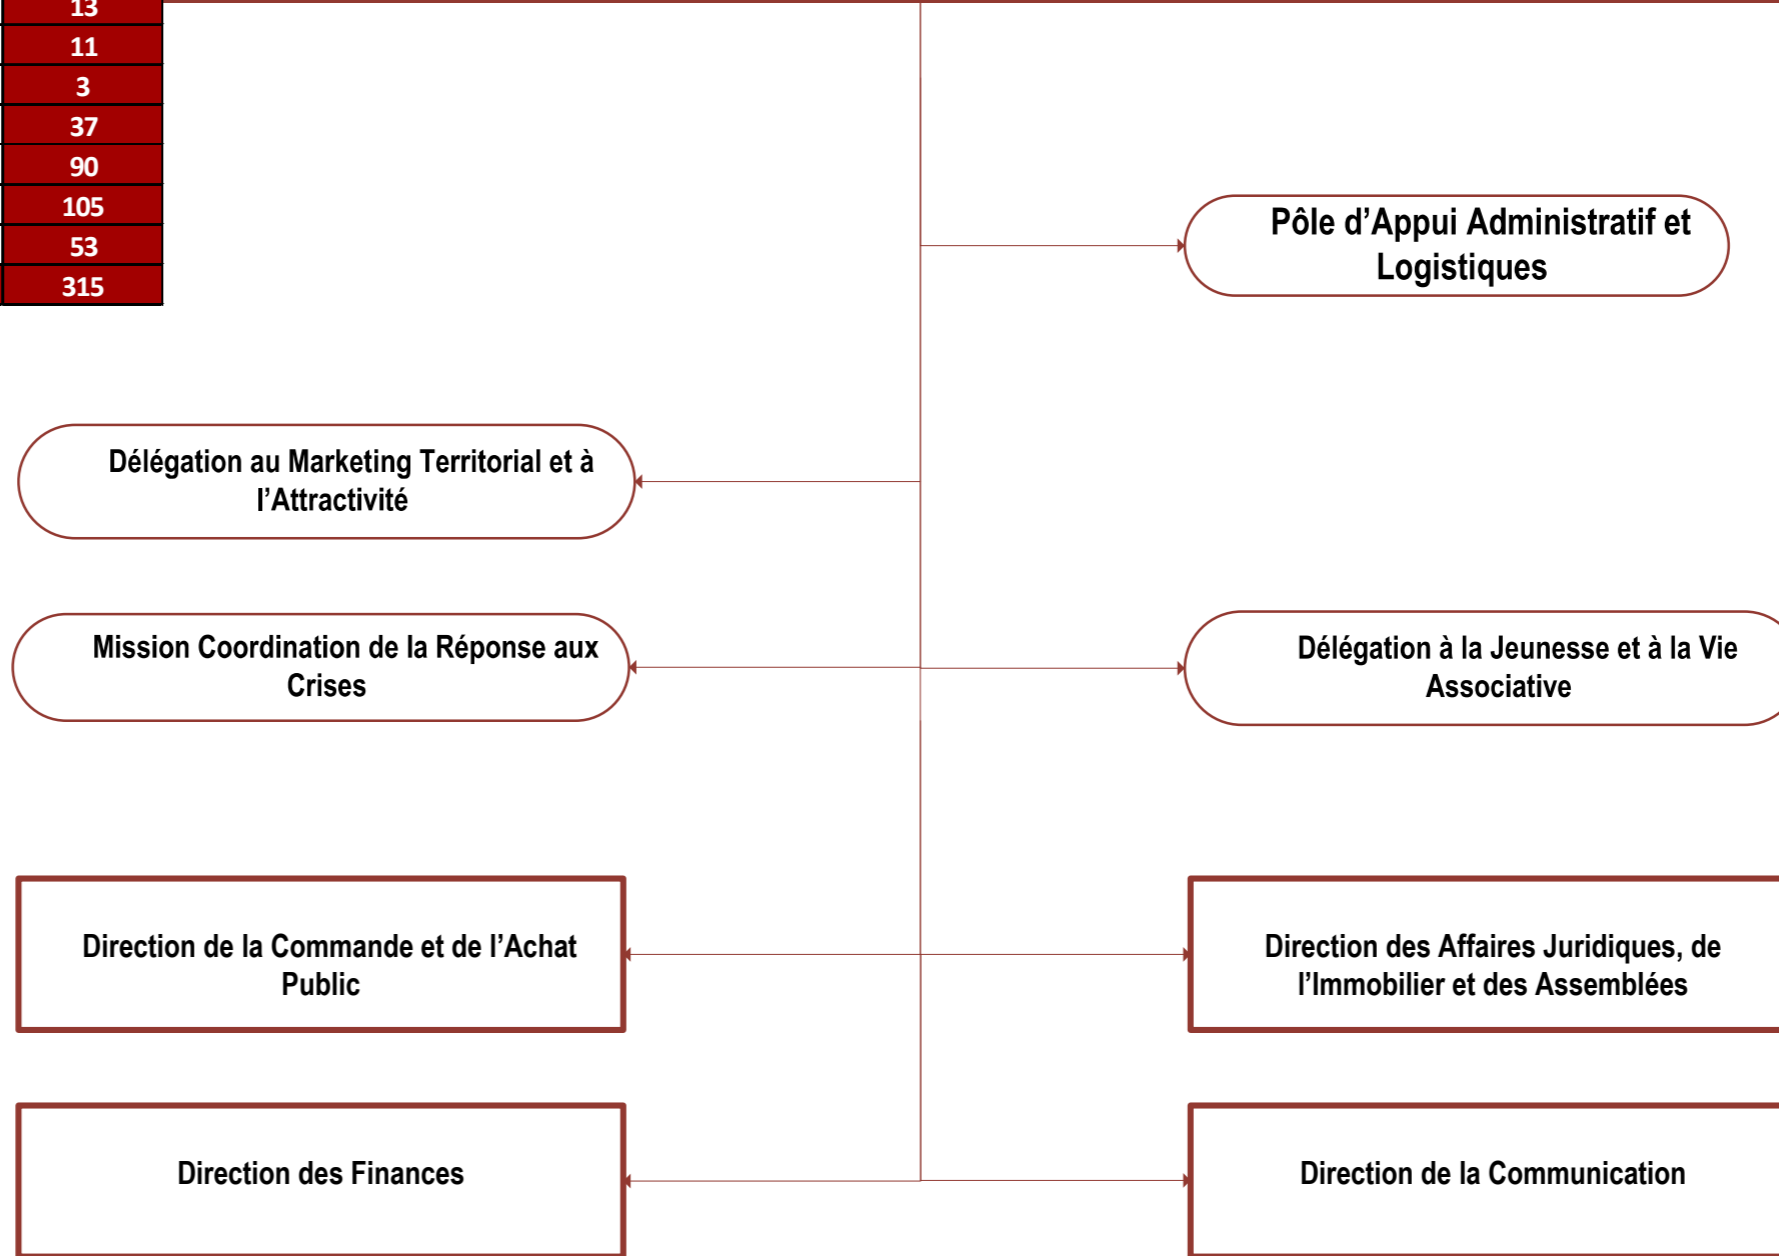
| 13 |
|---|
| 11 |
| 3 |
| 37 |
| 90 |
| 105 |
| 53 |
| 315 |

Pôle d’Appui Administratif et Logistiques

Délégation au Marketing Territorial et à l’Attractivité

Mission Coordination de la Réponse aux Crises

Délégation à la Jeunesse et à la Vie Associative

Direction de la Commande et de l’Achat Public

Direction des Affaires Juridiques, de l’Immobilier et des Assemblées

Direction des Finances

Direction de la Communication